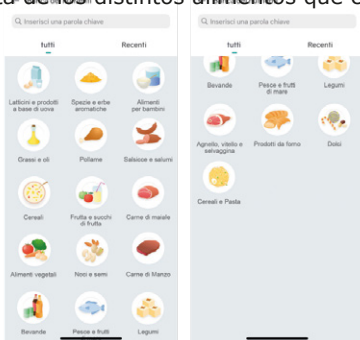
Inserisci una parola chiave

tutti Recenti

Latticini e prodotti a base di uova
Spezie e erbe aromatiche
Alimenti per bambini
Grassi e oli
Pollame
Salsicce e salumi
Cereali
Frutta e succhi di frutta
Carne di maiale
Alimenti vegetali
Noci e semi
Carne di Manzo
Bevande
Pesce e frutti
Legumi

Inserisci una parola chiave

tutti Recenti

Bevande
Pesce e frutti di mare
Legumi
Agnello, vitello e selvaggina
Prodotti da forno
Dolci
Cereali e Pasta